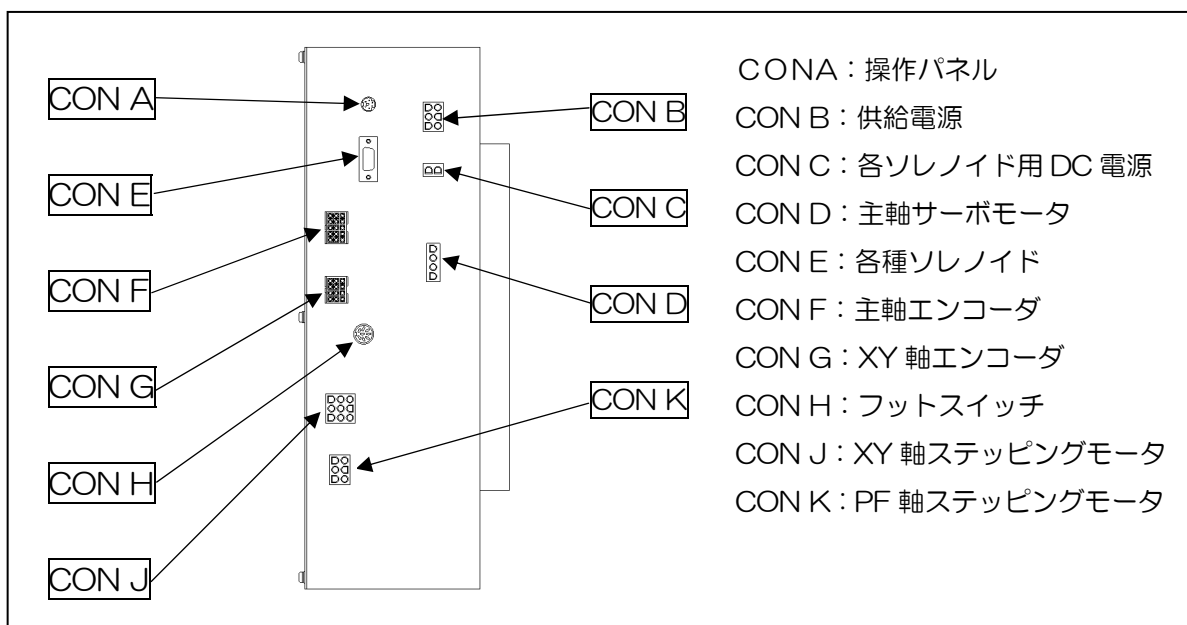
CON A

CON E

CON F

CON G

CON H

CON J

CON B

CON C

CON D

CON K

CONA：操作パネル
CON B：供給電源
CON C：各ソレノイド用 DC 電源
CON D：主軸サーボモータ
CON E：各種ソレノイド
CON F：主軸エンコーダ
CON G：XY 軸エンコーダ
CON H：フットスイッチ
CON J：XY 軸ステッピングモータ
CON K：PF 軸ステッピングモータ